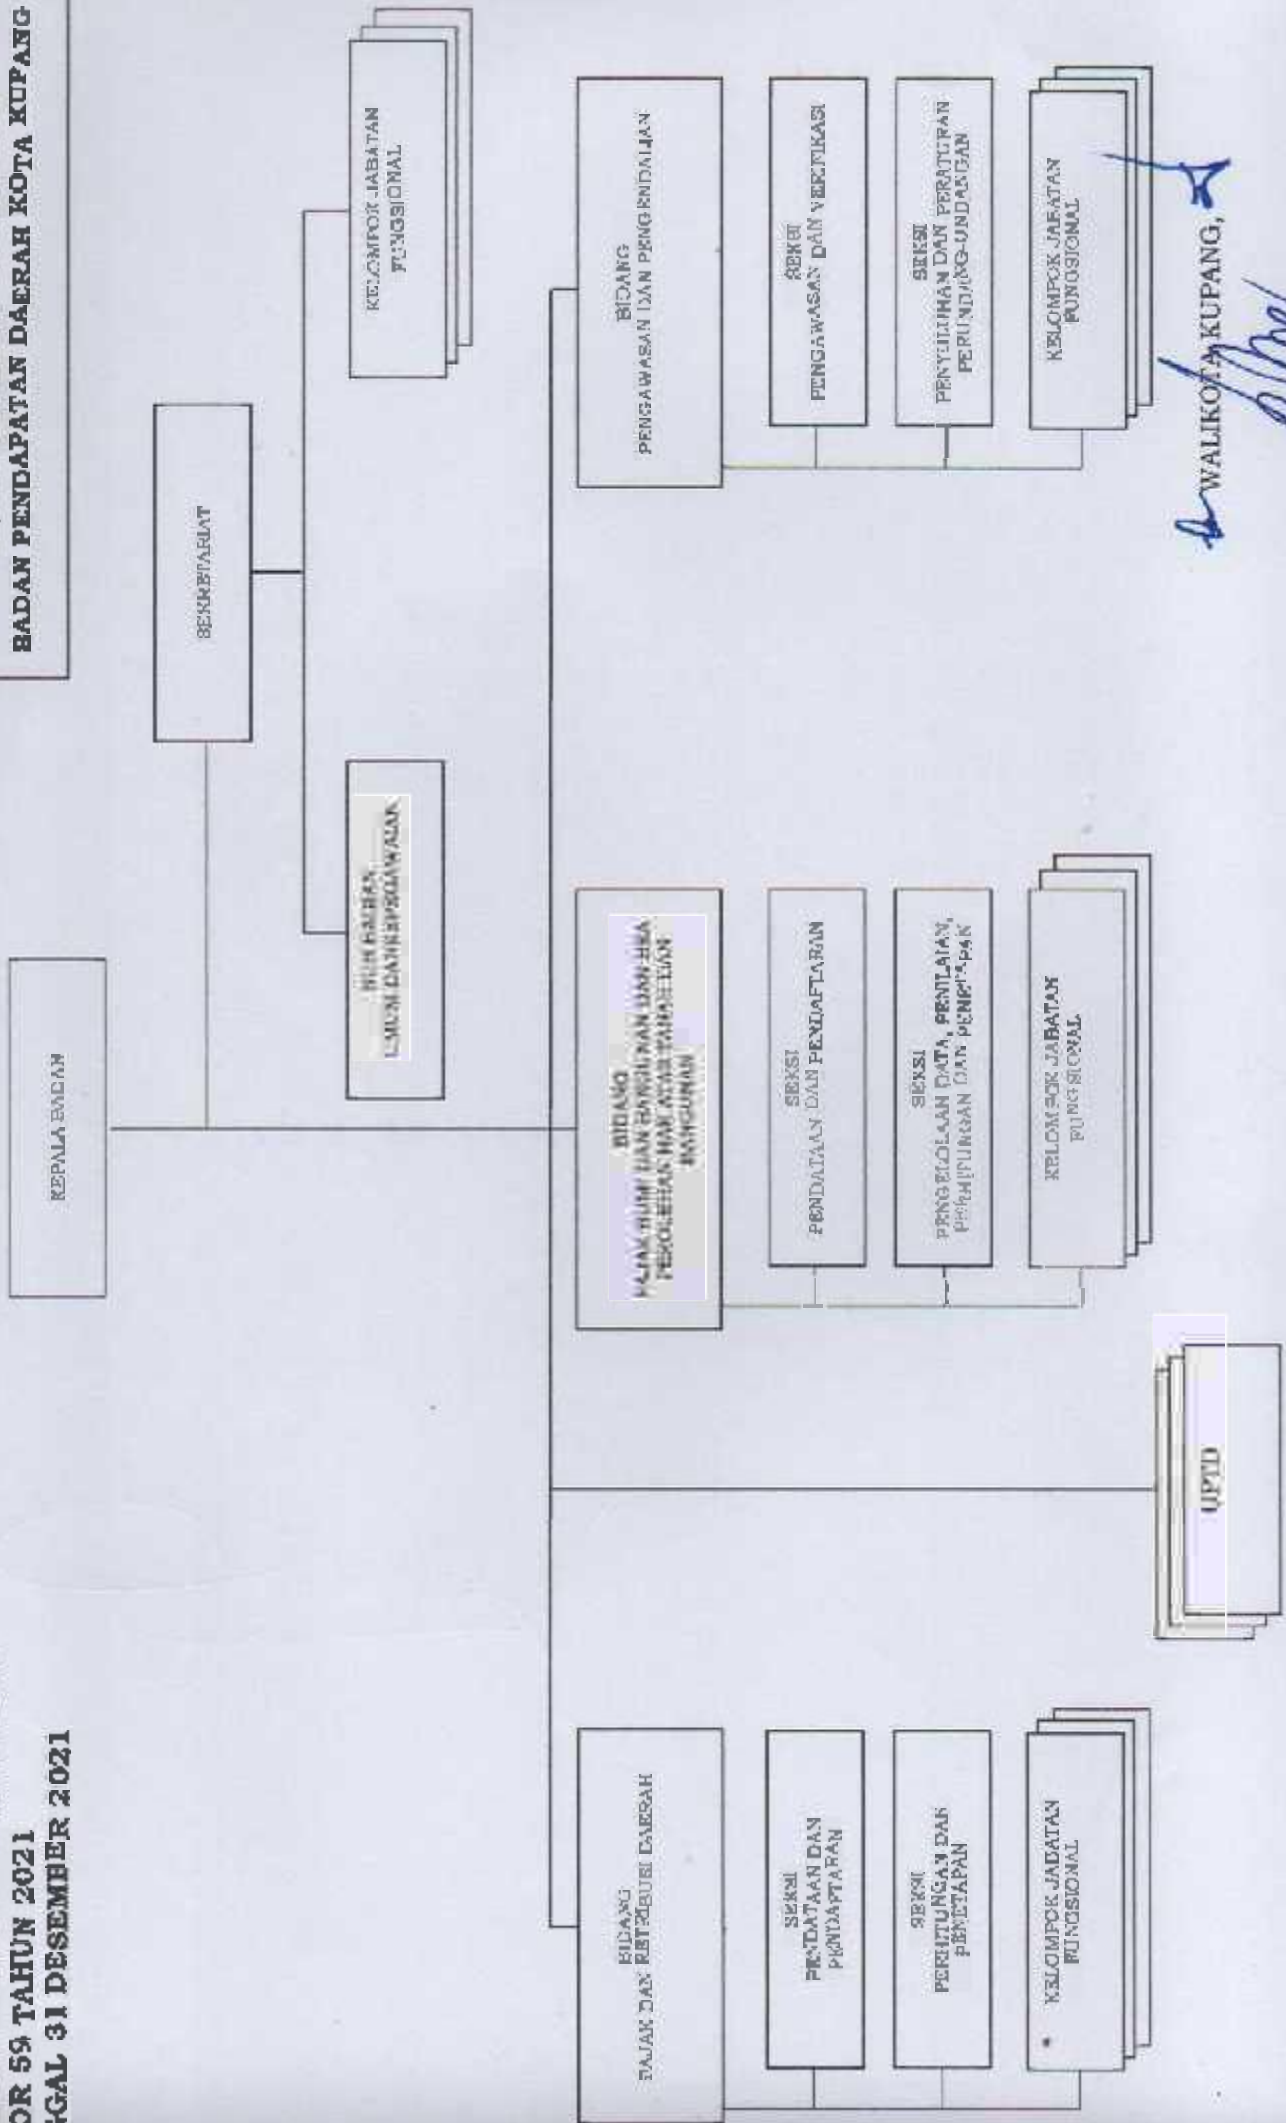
OR 59 TAHUN 2021
GAL 31 DESEMBER 2021

BADAN PENDAPATAN DAERAH KOTA KUPANG

KEPALA BADAN

SEKRETARIAT

SUBBAGIAN UMUM DAN KEPEGAWAIAN

KELOMPOK JABATAN FUNGSIONAL

BIDANG PAJAK DAN RETRIBUSI DAERAH

SEKSI PENDATAAN DAN PENDAFTARAN

SEKSI PERHITUNGAN DAN PENETAPAN

KELOMPOK JABATAN FUNGSIONAL

UPTD

BIDANG PAJAK BUMI DAN BANGUNAN DAN BEA PEROLEHAN HAK ATAS TANAH DAN BANGUNAN

SEKSI PENDATAAN DAN PENDAFTARAN

SEKSI PENGELOLAAN DATA, PENILAIAN, PERHITUNGAN DAN PENETAPAN

KELOMPOK JABATAN FUNGSIONAL

BIDANG PENGAWASAN DAN PENGENDALIAN

SEKSI PENGAWASAN DAN VERIFIKASI

SEKSI PENYULUHAN DAN PERATURAN PERUNDANG-UNDANGAN

KELOMPOK JABATAN FUNGSIONAL

WALIKOTA KUPANG,